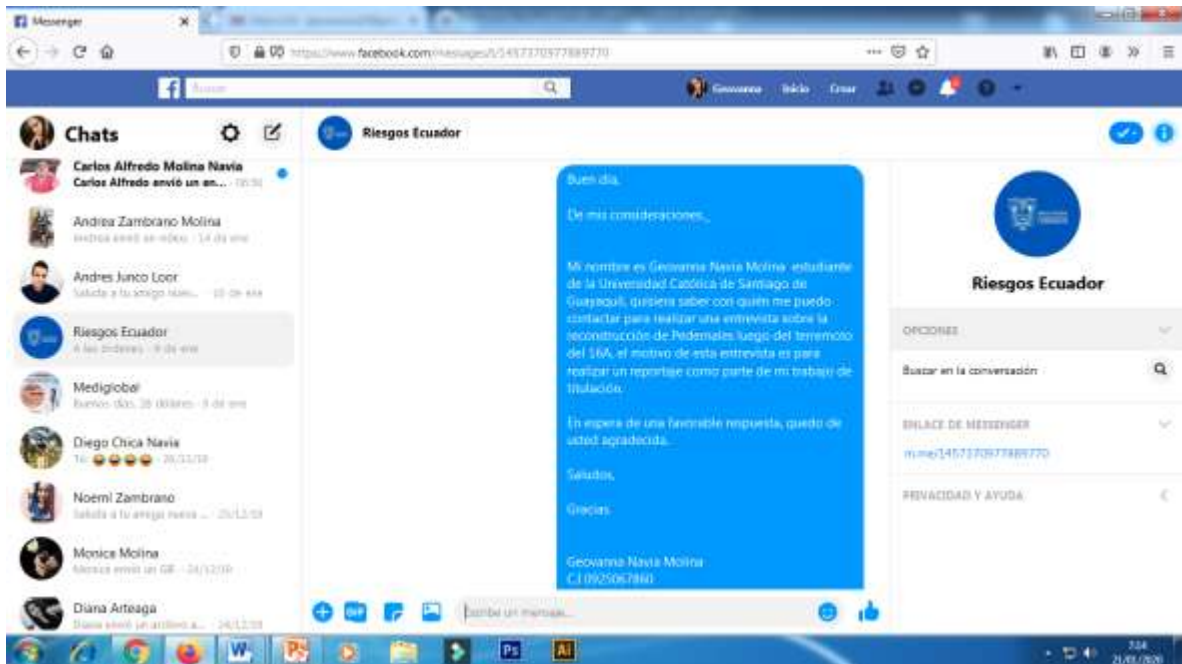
Messenger

https://www.facebook.com/messages/t/1457370977889770

Buscar

Geovanna Inicio Crear

Chats

Carlos Alfredo Molina Navia
Carlos Alfredo envió un en... · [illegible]

Andrea Zambrano Molina
Andrea envió un video · 14 de ene

Andres Junco Loor
Saluda a tu amigo nuev... · 10 de ene

Riesgos Ecuador
A las órdenes · 9 de ene

Mediglobal
Buenos días, 26 dólares · 3 de ene

Diego Chica Navia
Tú: 😂😂😂😂 · 26/12/19

Noemi Zambrano
Saluda a tu amigo nuevo ... · 25/12/19

Monica Molina
Monica envió un GIF · 24/12/19

Diana Arteaga
Diana envió un archivo a... · 24/12/19

Riesgos Ecuador

Buen día,

De mis consideraciones,

Mi nombre es Geovanna Navia Molina estudiante de la Universidad Católica de Santiago de Guayaquil, quisiera saber con quién me puedo contactar para realizar una entrevista sobre la reconstrucción de Pedernales luego del terremoto del 16A, el motivo de esta entrevista es para realizar un reportaje como parte de mi trabajo de titulación.

En espera de una favorable respuesta, quedo de usted agradecida.

Saludos,

Gracias

Geovanna Navia Molina
C.I 0925067860

Escribe un mensaje...

Riesgos Ecuador

OPCIONES

Buscar en la conversación

ENLACE DE MESSENGER

m.me/1457370977889770

PRIVACIDAD Y AYUDA

7:24
21/01/2020